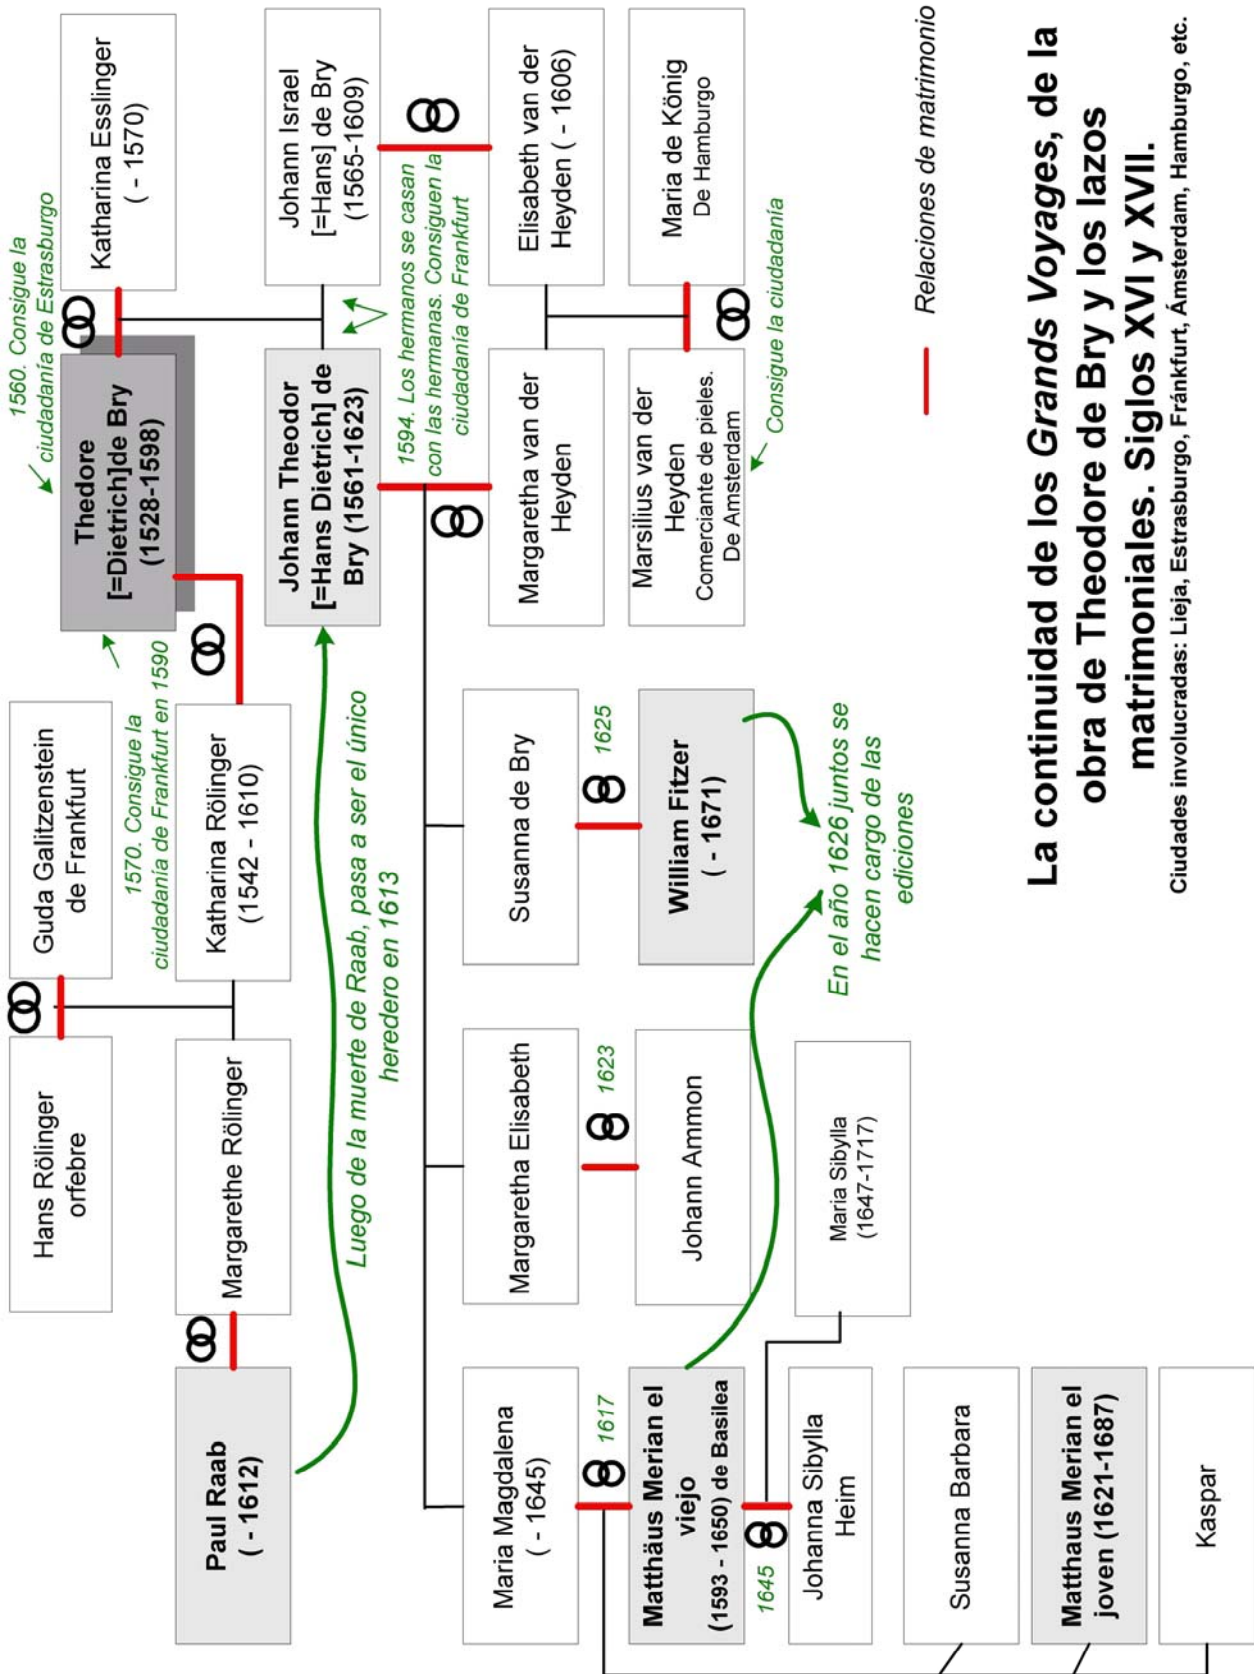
La continuidad de los *Grands Voyages*, de la obra de Theodore de Bry y los lazos matrimoniales. Siglos XVI y XVII.
Ciudades involucradas: Lieja, Estrasburgo, Fránkfurt, Ámsterdam, Hamburgo, etc.

Relaciones de matrimonio

Katharina Esslinger ( - 1570)

Johann Israel [=Hans] de Bry (1565-1609)

Elisabeth van der Heyden ( - 1606)

Maria de König De Hamburgo

1560. Consigue la ciudadanía de Estrasburgo

Thedore [=Dietrich]de Bry (1528-1598)

Johann Theodor [=Hans Dietrich] de Bry (1561-1623)

1594. Los hermanos se casan con las hermanas. Consiguen la ciudadanía de Frankfurt

Margaretha van der Heyden

Marsilius van der Heyden Comerciante de pieles. De Amsterdam

Consigue la ciudadanía

Guda Galitzenstein de Frankfurt

1570. Consigue la ciudadanía de Frankfurt en 1590

Katharina Rölinger (1542 - 1610)

Hans Rölinger orfebre

Margarethe Rölinger

Paul Raab ( - 1612)

Luego de la muerte de Raab, pasa a ser el único heredero en 1613

Susanna de Bry

1625

William Fitzer ( - 1671)

En el año 1626 juntos se hacen cargo de las ediciones

Margaretha Elisabeth

1623

Johann Ammon

Maria Sibylla (1647-1717)

Maria Magdalena ( - 1645)

1617

Matthäus Merian el viejo (1593 - 1650) de Basilea

1645

Johanna Sibylla Heim

Susanna Barbara

Matthaus Merian el joven (1621-1687)

Kaspar